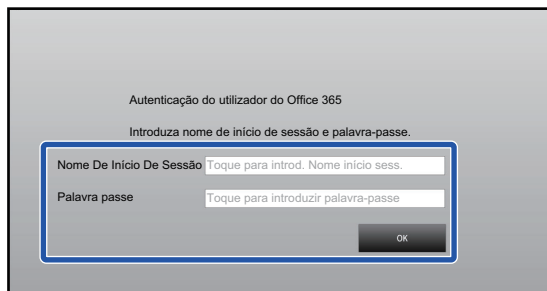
Autenticação do utilizador do Office 365

Introduza nome de início de sessão e palavra-passe.

Nome De Início De Sessão Toque para introd. Nome início sess.

Palavra passe Toque para introduzir palavra-passe

OK